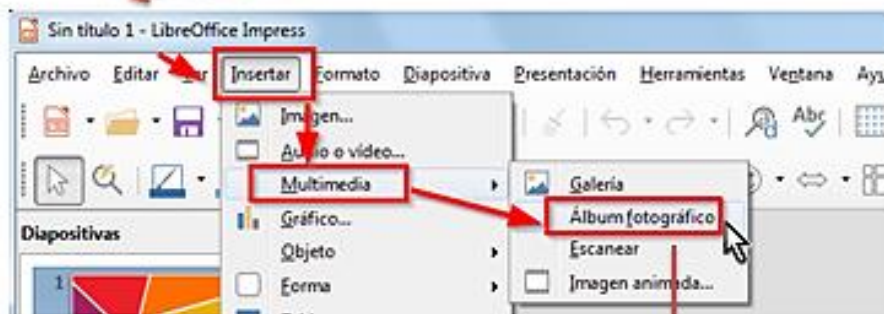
Sin título 1 - LibreOffice Impress

Archivo Editar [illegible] Insertar Formato Diapositiva Presentación Herramientas Ventana Ay

Imagen...
Audio o vídeo...
Multimedia
Gráfico...
Objeto
Forma

Galería
Álbum fotográfico
Escanear
Imagen animada...

Diapositivas

1